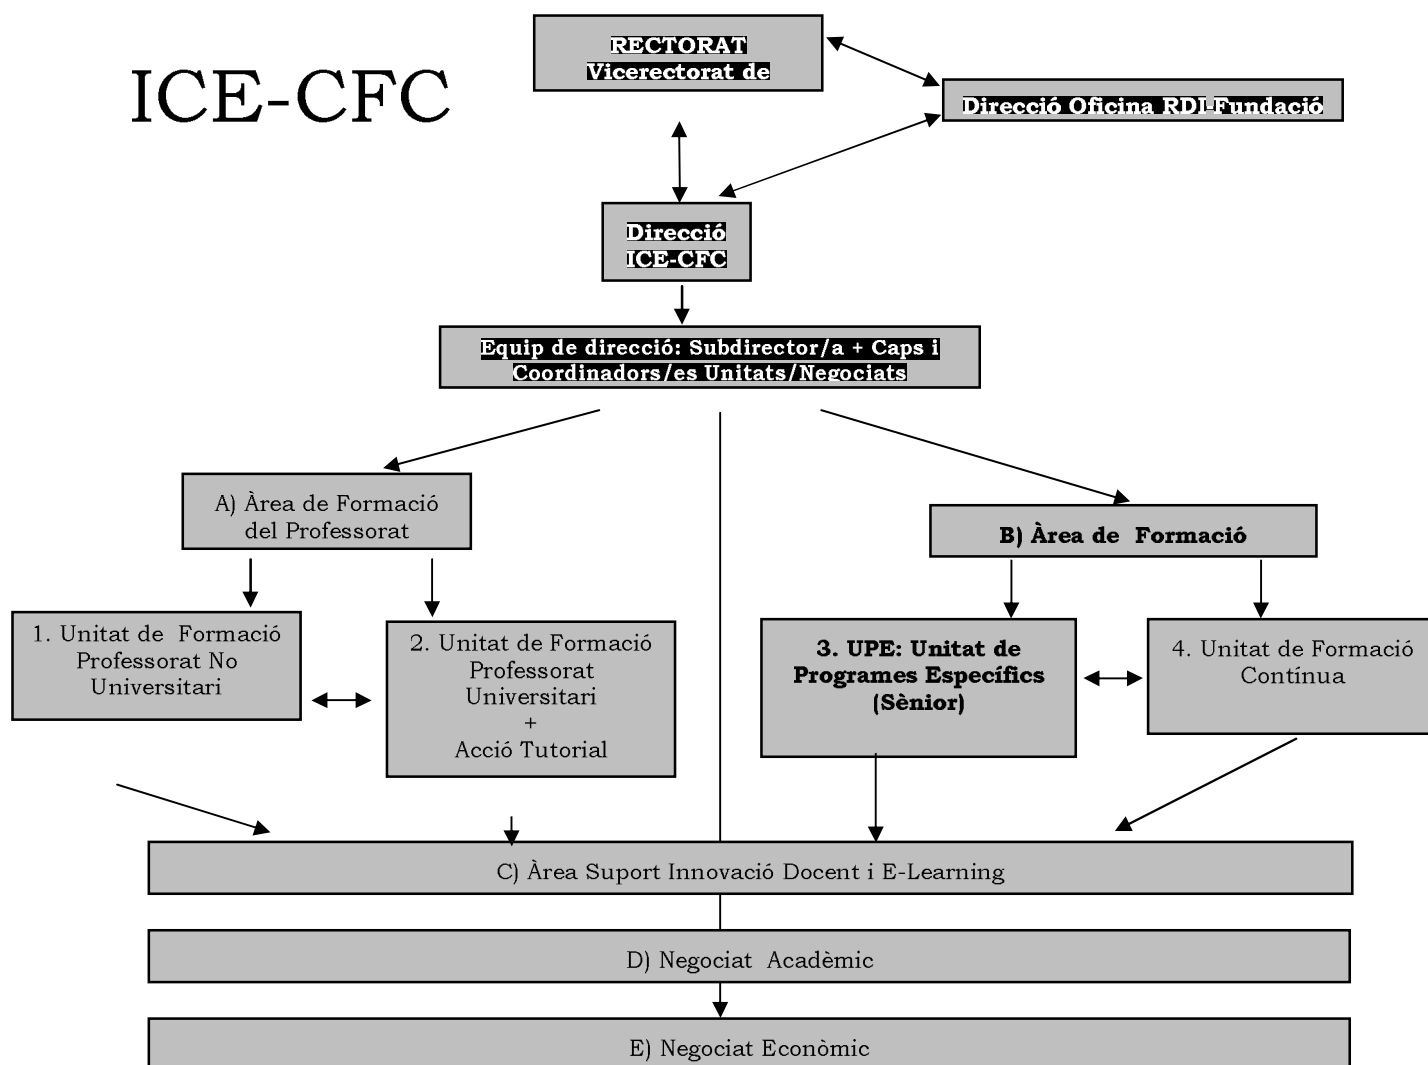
ICE-CFC

RECTORAT
Vicerectorat de

Direcció Oficina RDI-Fundació

Direcció
ICE-CFC

Equip de direcció: Subdirector/a + Caps i Coordinadors/es Unitats/Negociats

A) Àrea de Formació del Professorat

B) Àrea de Formació

1. Unitat de Formació Professorat No Universitari

2. Unitat de Formació Professorat Universitari
+
Acció Tutorial

3. UPE: Unitat de Programes Específics (Sènior)

4. Unitat de Formació Contínua

C) Àrea Suport Innovació Docent i E-Learning

D) Negociat Acadèmic

E) Negociat Econòmic